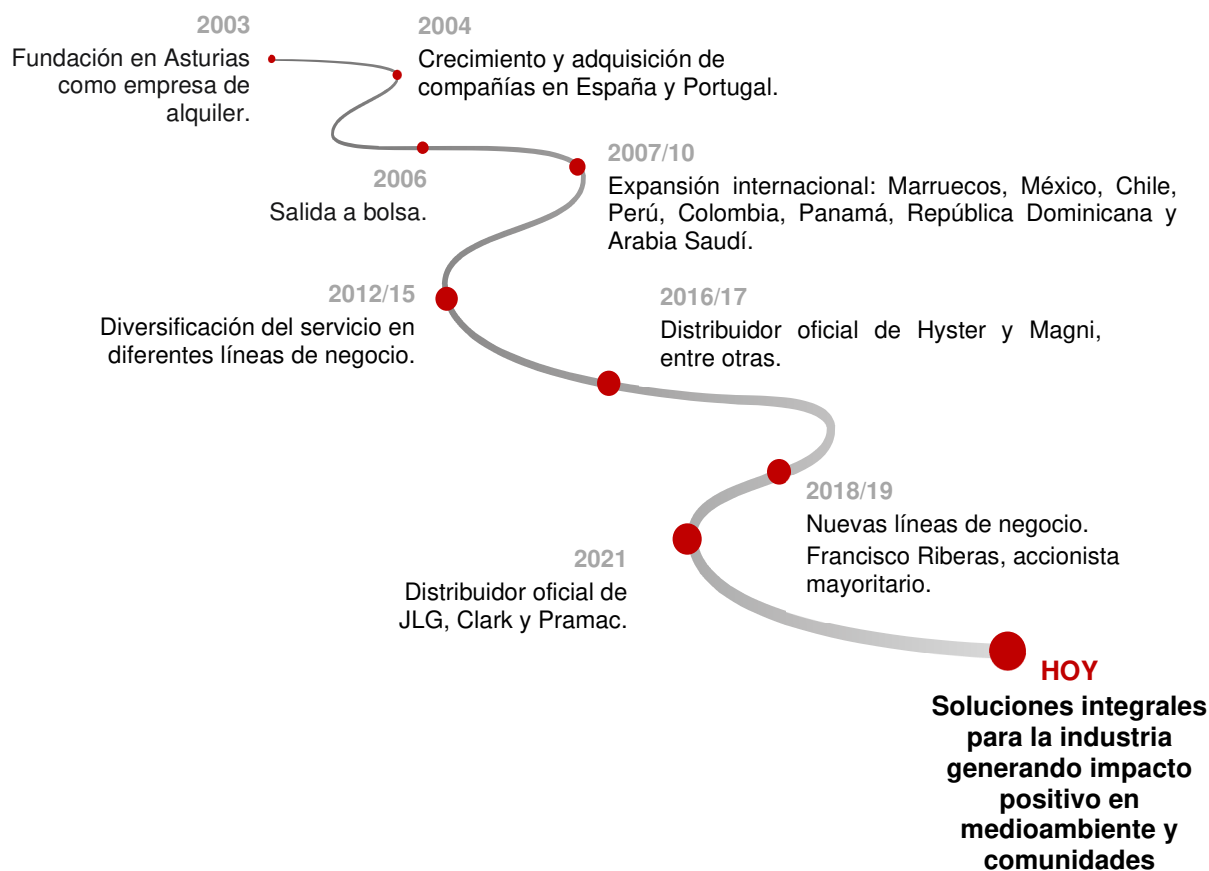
2003
Fundación en Asturias como empresa de alquiler.

2004
Crecimiento y adquisición de compañías en España y Portugal.

2006
Salida a bolsa.

2007/10
Expansión internacional: Marruecos, México, Chile, Perú, Colombia, Panamá, República Dominicana y Arabia Saudí.

2012/15
Diversificación del servicio en diferentes líneas de negocio.

2016/17
Distribuidor oficial de Hyster y Magni, entre otras.

2018/19
Nuevas líneas de negocio.
Francisco Riberas, accionista mayoritario.

2021
Distribuidor oficial de JLG, Clark y Pramac.

HOY
Soluciones integrales para la industria generando impacto positivo en medioambiente y comunidades